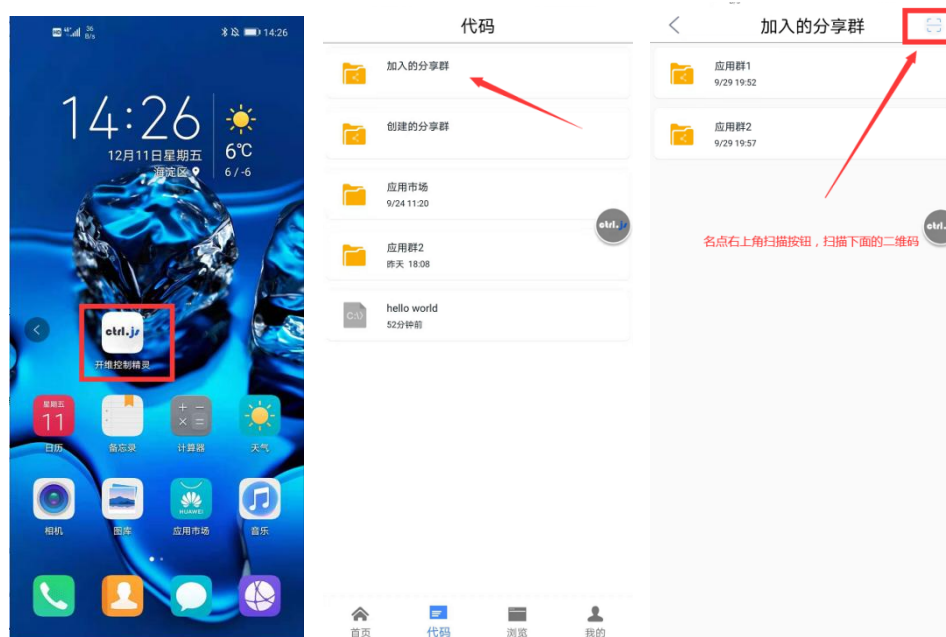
36 B/s 14:26

14:26
12月11日星期五
海淀区
6℃
6 / -6

ctrl.js
开维控制精灵

星期五
11
日历
备忘录
计算器
天气
相机
图库
HUAWEI
应用市场
音乐

代码

加入的分享群
创建的分享群
应用市场
9/24 11:20
应用群2
昨天 18:08
hello world
52分钟前

ctrl.js

首页
代码
浏览
我的

加入的分享群

应用群1
9/29 19:52
应用群2
9/29 19:57

名点右上角扫描按钮，扫描下面的二维码

ctrl.